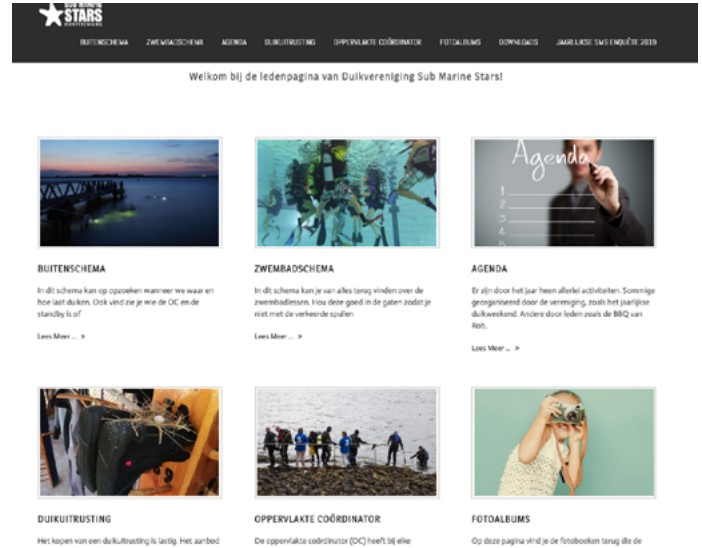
SUB MARINE STARS

BUITENSCHEMA ZWEMBADSCHEMA AGENDA DUIKUITRUSTING OPPERVLAKTE COÖRDINATOR FOTOALBUMS DOWNLOADS JAARLIJKSE SMS ENQUÊTE 2019

Welkom bij de ledenpagina van Duikvereniging Sub Marine Stars!

Agenda
1.
2.
3.
4.

BUITENSCHEMA

In dit schema kan op opzoeken wanneer we waar en hoe laat duiken. Ook vind zie je wie de OC en de standby is of

Lees Meer ... »

ZWEMBADSCHEMA

In dit schema kan je van alles terug vinden over de zwembadlessen. Hou deze goed in de gaten zodat je niet met de verkeerde spullen

Lees Meer ... »

AGENDA

Er zijn door het jaar heen allerlei activiteiten. Sommige georganiseerd door de vereniging, zoals het jaarlijkse duikweekend. Andere door leden zoals de BBQ van Rob.

Lees Meer ... »

DUIKUITRUSTING

Het kopen van een duikuitrusting is lastig. Het aanbod

OPPERVLAKTE COÖRDINATOR

De oppervlakte coördinator (OC) heeft bij elke

FOTOALBUMS

Op deze pagina vind je de fotoboeken terug die de